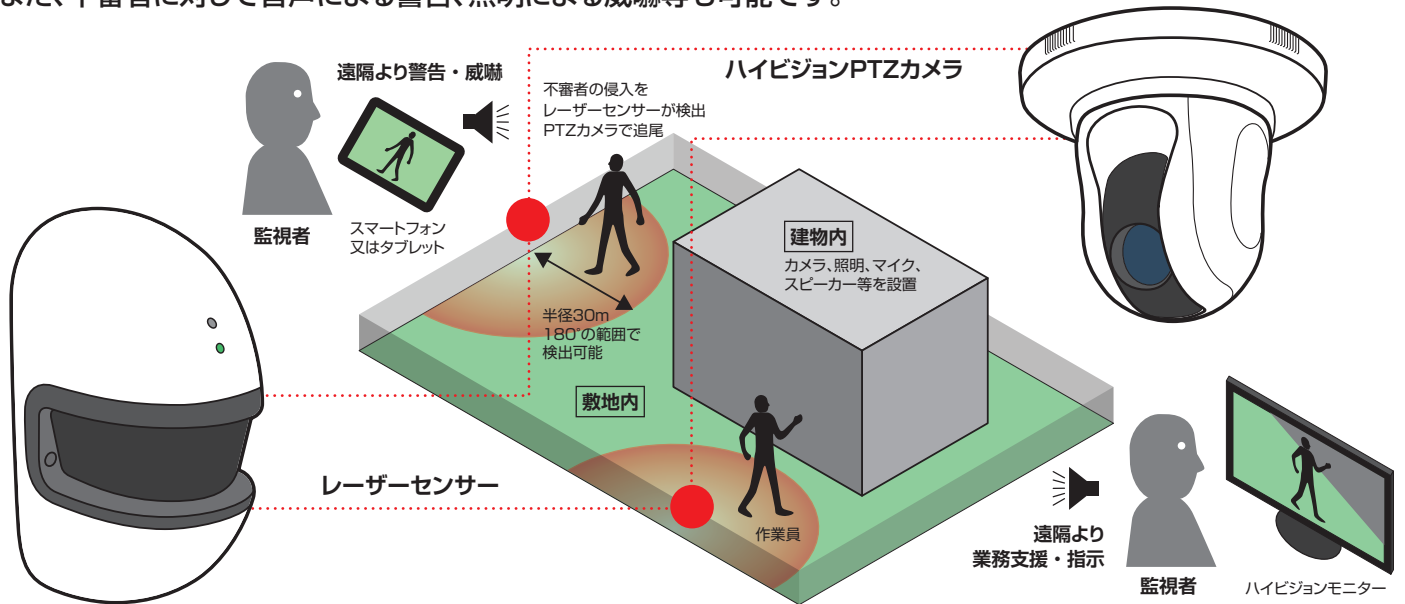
また、不審者に対して音声による警告、照明による威嚇等も可能です。

遠隔より警告・威嚇

監視者

スマートフォン
又はタブレット

不審者の侵入を
レーザーセンサーが検出
PTZカメラで追尾

ハイビジョンPTZカメラ

建物内

カメラ、照明、マイク、
スピーカー等を設置

半径30m
180°の範囲で
検出可能

敷地内

レーザーセンサー

作業員

遠隔より
業務支援・指示

監視者

ハイビジョンモニター